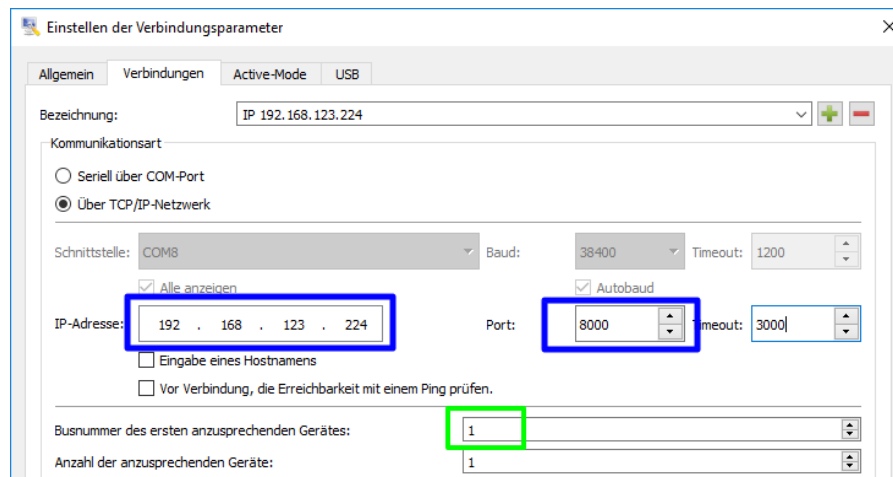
Einstellen der Verbindungsparameter

Allgemein | Verbindungen | Active-Mode | USB

Bezeichnung: IP 192.168.123.224

Kommunikationsart

Seriell über COM-Port

Über TCP/IP-Netzwerk

Schnittstelle: COM8 Baud: 38400 Timeout: 1200

Alle anzeigen Autobaud

IP-Adresse: 192 . 168 . 123 . 224 Port: 8000 Timeout: 3000

Eingabe eines Hostnamens

Vor Verbindung, die Erreichbarkeit mit einem Ping prüfen.

Busnummer des ersten anzusprechenden Gerätes: 1

Anzahl der anzusprechenden Geräte: 1